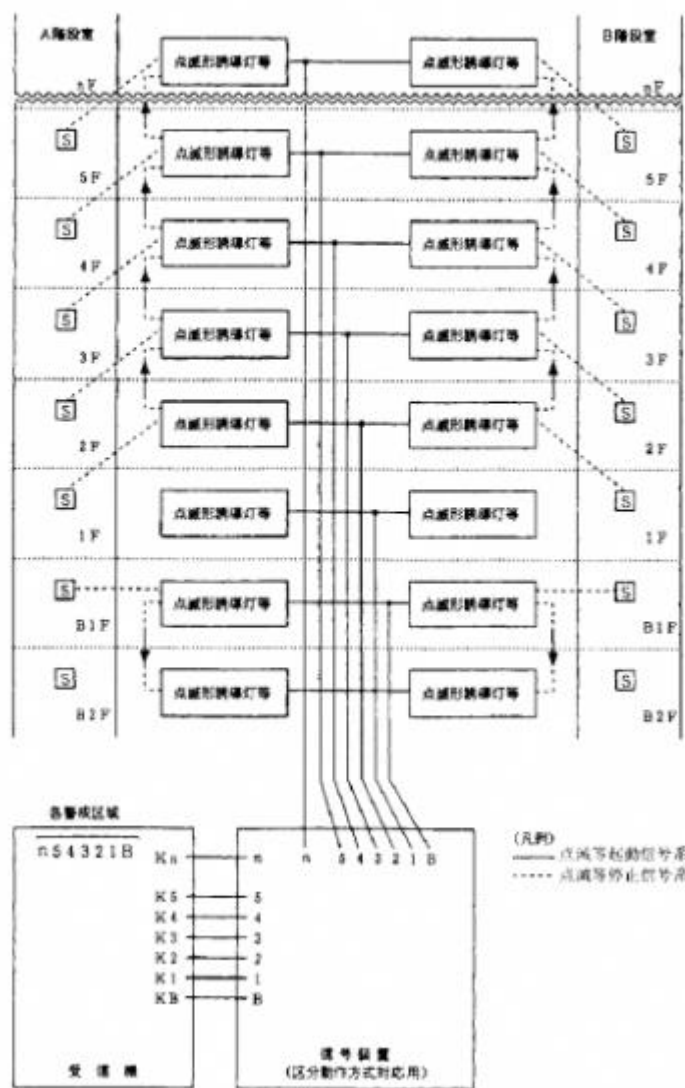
A階段置

B階段置

nF

nF

点滅形誘導灯等

点滅形誘導灯等

S

S

5F

5F

点滅形誘導灯等

点滅形誘導灯等

S

S

4F

4F

点滅形誘導灯等

点滅形誘導灯等

S

S

3F

3F

点滅形誘導灯等

点滅形誘導灯等

S

S

2F

2F

点滅形誘導灯等

点滅形誘導灯等

S

S

1F

1F

点滅形誘導灯等

点滅形誘導灯等

S

S

B1F

B1F

点滅形誘導灯等

点滅形誘導灯等

S

S

B2F

B2F

点滅形誘導灯等

点滅形誘導灯等

各警戒区域

n54321B

Kn

K5

K4

K3

K2

K1

KB

受信機

n

5

4

3

2

1

B

n 5 4 3 2 1 B

信号装置
(区分動作方式対応用)

(凡例)
—— 点滅等起動信号系
----- 点滅等停止信号系